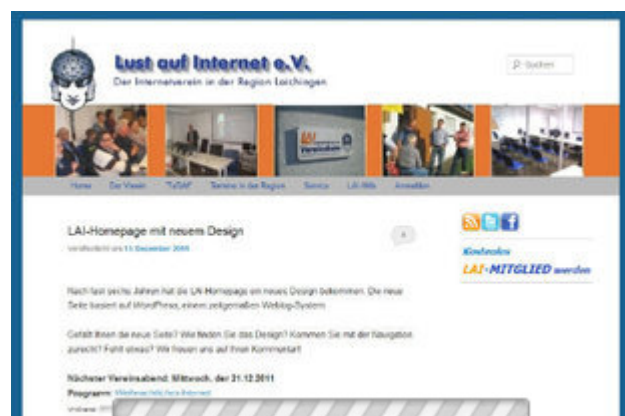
Lust auf Internet e.V.
Der Internetverein in der Region Laichingen

Suchen

Home
Der Verein
"TuSA"
Termine in der Region
Service
LAI-Hilfe
Anmelden

LAI-Homepage mit neuem Design

Veröffentlicht am 13. Dezember 2009

Nach fast sechs Jahren hat die LAI-Homepage ein neues Design bekommen. Die neue Seite basiert auf WordPress, einem zeitgemäßen Weblog-System.

Gefällt Ihnen die neue Seite? Wie finden Sie das Design? Kommen Sie mit der Navigation zurecht? Fehlt etwas? Wir freuen uns auf Ihren Kommentar!

Nächster Vereinsabend: Mittwoch, der 21.12.2011

Programm: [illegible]

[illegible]

Kostenlos
LAI-MITGLIED werden